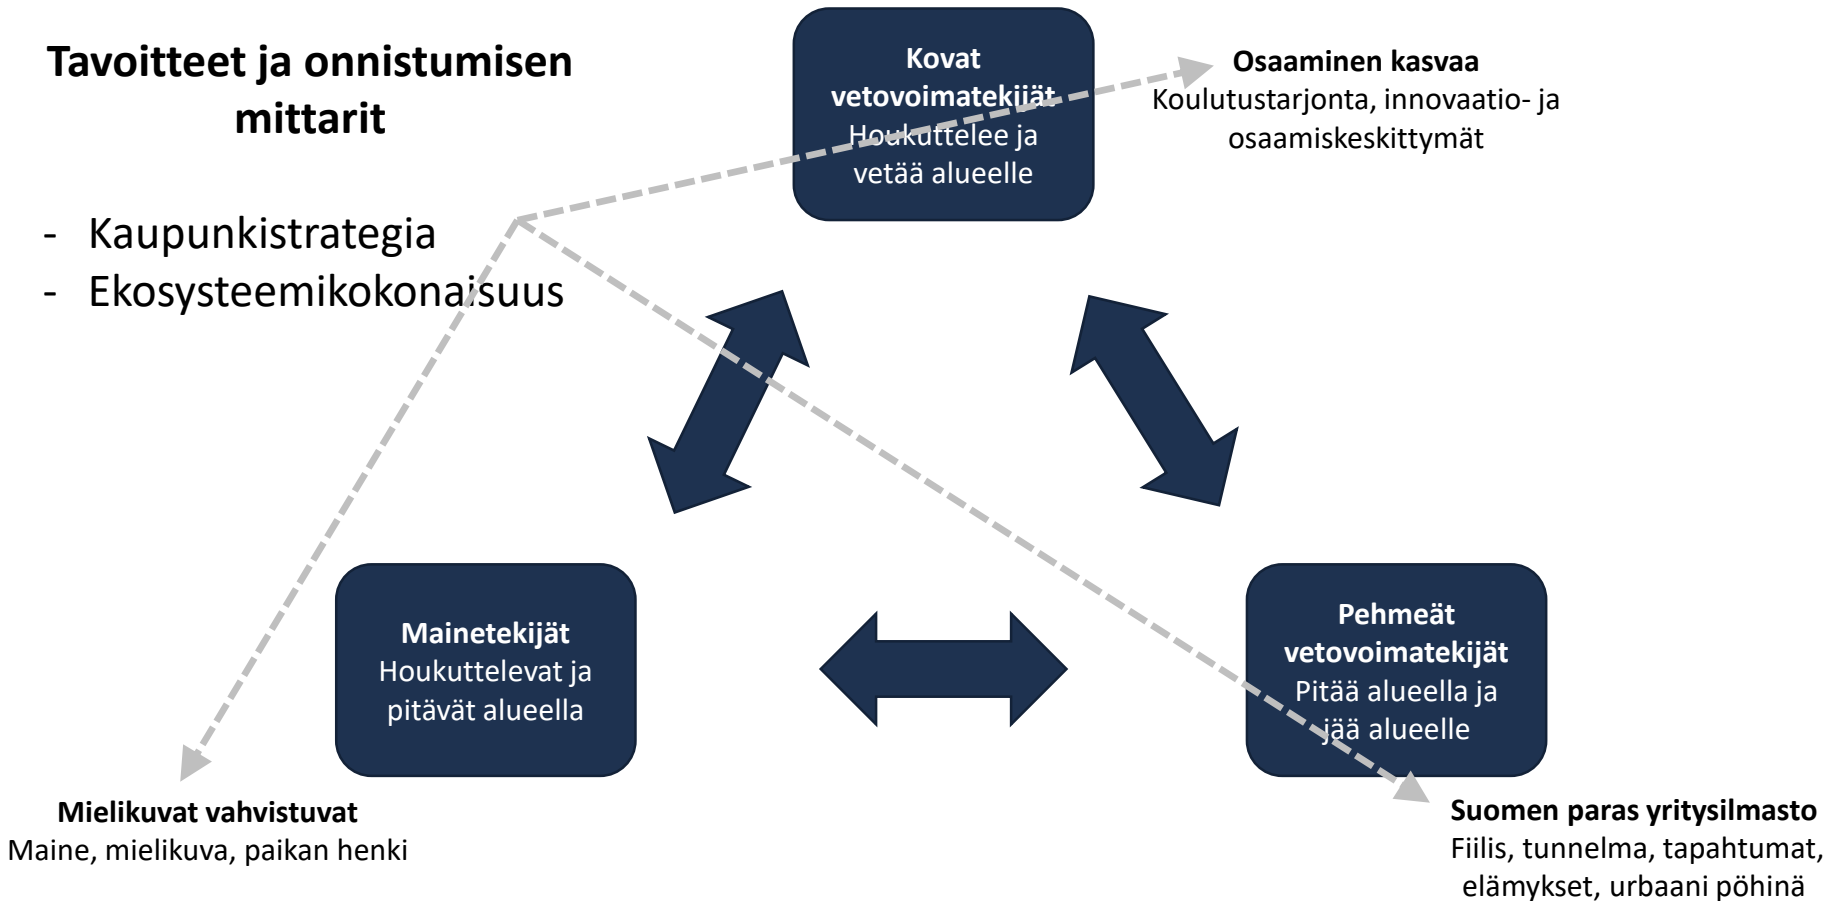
**Tavoitteet ja onnistumisen mittarit**

- Kaupunkistrategia
- Ekosysteemikokonaisuus

**Kovat vetovoimatekijät**
Houkuttelee ja vetää alueelle

**Osaaminen kasvaa**
Koulutustarjonta, innovaatio- ja osaamiskeskittymät

**Mainetekijät**
Houkuttelevat ja pitävät alueella

**Pehmeät vetovoimatekijät**
Pitää alueella ja jää alueelle

**Mielikuvat vahvistuvat**
Maine, mielikuva, paikan henki

**Suomen paras yritysilmasto**
Fiilis, tunnelma, tapahtumat, elämykset, urbaani pöhinä